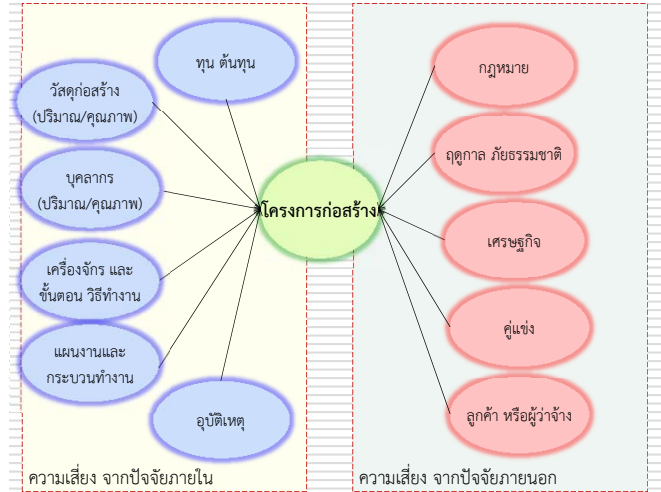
ทุน ต้นทุน

วัสดุก่อสร้าง (ปริมาณ/คุณภาพ)

บุคลากร (ปริมาณ/คุณภาพ)

เครื่องจักร และ ขั้นตอน วิธีทำงาน

แผนงานและ กระบวนทำงาน

อุบัติเหตุ

ความเสี่ยง จากปัจจัยภายใน

โครงการก่อสร้าง

กฎหมาย

ฤดูกาล ภัยธรรมชาติ

เศรษฐกิจ

คู่แข่ง

ลูกค้า หรือผู้ว่าจ้าง

ความเสี่ยง จากปัจจัยภายนอก